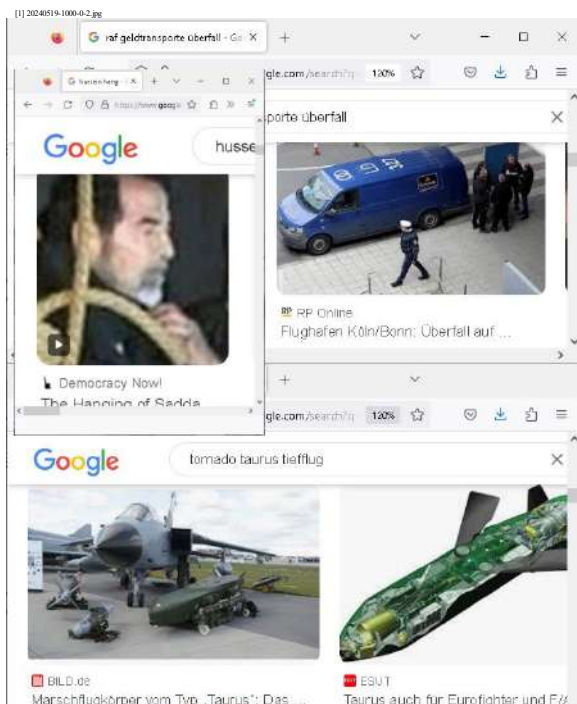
[1] 20240519-1000-0-2.jpg

raf geldtransporte überfall - Go ×
+
gle.com/search?q
130%
porte überfall
×
RP Online
Flughafen Köln/Bonn: Überfall auf ...

husseinhang ×
https://www.google
Google
husse
Democracy Now!
The Hanging of Sadda

+
gle.com/search?q
130%
Google
tornado taurus tiefflug
×
BILD.de
Marschflugkörper vom Typ „Taurus": Das ...
ESUT
Taurus auch für Eurofighter und F/A